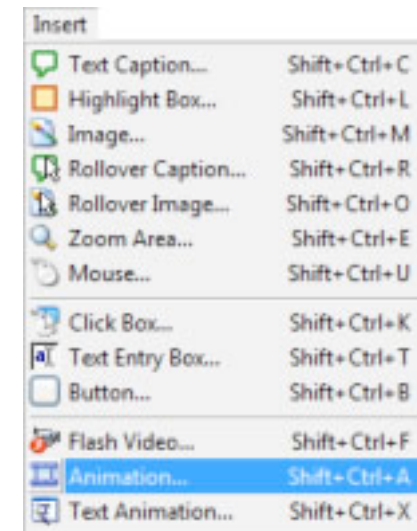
Insert

| | |
|---|---|
| Text Caption... | Shift+Ctrl+C |
| Highlight Box... | Shift+Ctrl+L |
| Image... | Shift+Ctrl+M |
| Rollover Caption... | Shift+Ctrl+R |
| Rollover Image... | Shift+Ctrl+O |
| Zoom Area... | Shift+Ctrl+E |
| Mouse... | Shift+Ctrl+U |
| Click Box... | Shift+Ctrl+K |
| Text Entry Box... | Shift+Ctrl+T |
| Button... | Shift+Ctrl+B |
| Flash Video... | Shift+Ctrl+F |
| Animation... | Shift+Ctrl+A |
| Text Animation... | Shift+Ctrl+X |